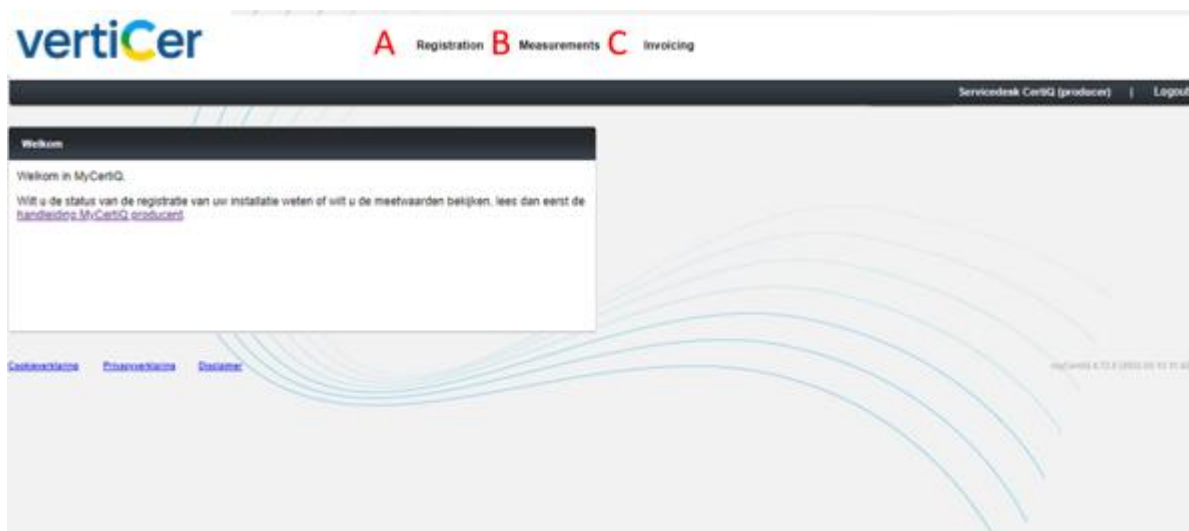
vertiCer

A Registration B Measurements C Invoicing

Servicedesk CertiQ (producer) | Logout

Welkom

Welkom in MyCertiQ.

Wilt u de status van de registratie van uw installatie weten of wilt u de meetwaarden bekijken, lees dan eerst de handleiding MyCertiQ producent.

Cookieverklaring Privacyverklaring Disclaimer

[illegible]